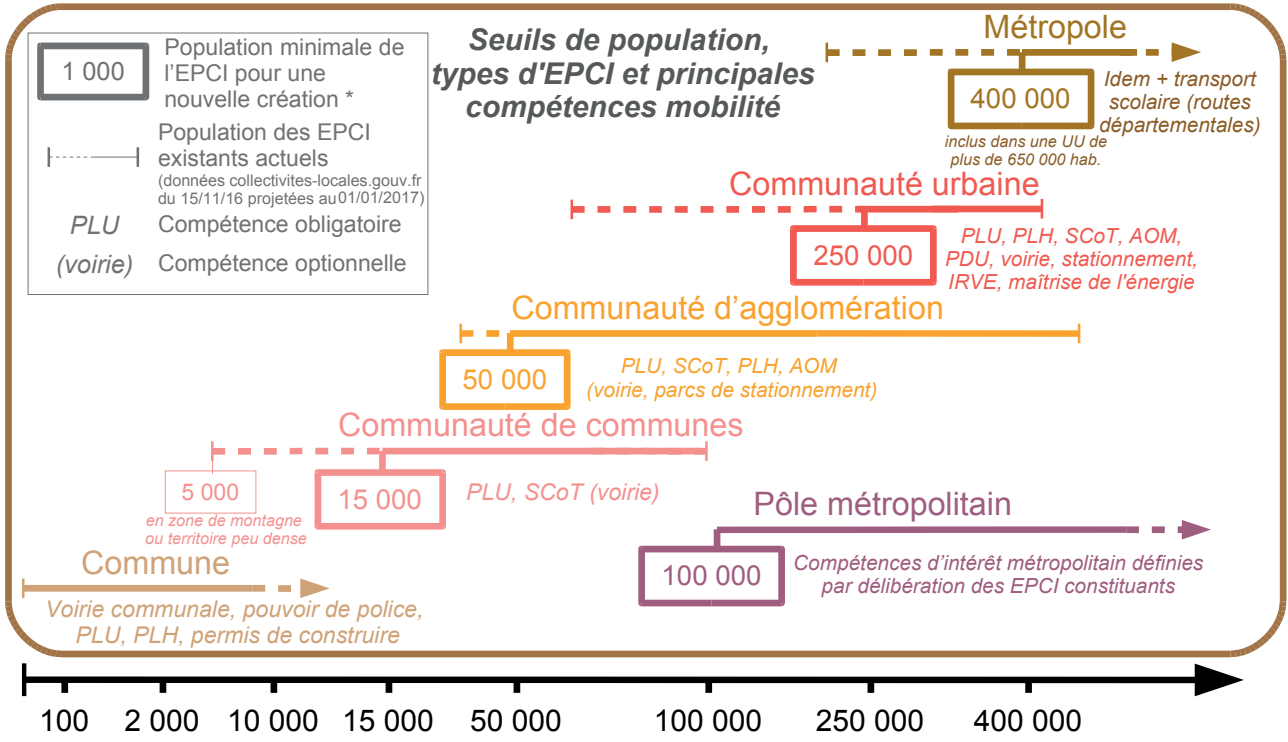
1 000 Population minimale de l'EPCI pour une nouvelle création *

Population des EPCI existants actuels (données collectivites-locales.gouv.fr du 15/11/16 projetées au 01/01/2017)

PLU Compétence obligatoire

(voirie) Compétence optionnelle

Seuils de population, types d'EPCI et principales compétences mobilité

Métropole

400 000

inclus dans une UU de plus de 650 000 hab.

Idem + transport scolaire (routes départementales)

Communauté urbaine

250 000

PLU, PLH, SCoT, AOM, PDU, voirie, stationnement, IRVE, maîtrise de l'énergie

Communauté d'agglomération

50 000

PLU, SCoT, PLH, AOM (voirie, parcs de stationnement)

Communauté de communes

5 000

en zone de montagne ou territoire peu dense

15 000

PLU, SCoT (voirie)

Pôle métropolitain

100 000

Compétences d'intérêt métropolitain définies par délibération des EPCI constituants

Commune

Voirie communale, pouvoir de police, PLU, PLH, permis de construire

100 2 000 10 000 15 000 50 000 100 000 250 000 400 000